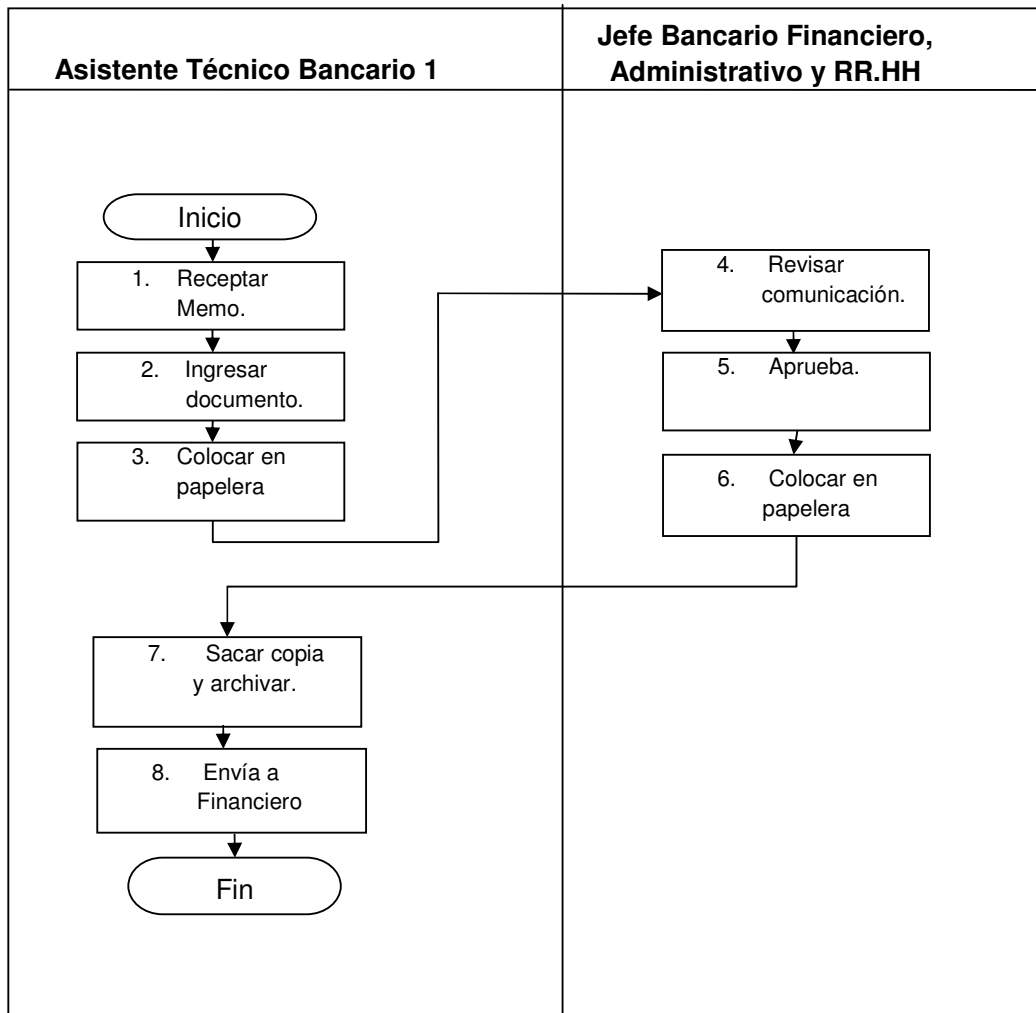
Asistente Técnico Bancario 1

Jefe Bancario Financiero, Administrativo y RR.HH

Inicio

1. Receptar Memo.

2. Ingresar documento.

3. Colocar en papelera

4. Revisar comunicación.

5. Aprueba.

6. Colocar en papelera

7. Sacar copia y archivar.

8. Envía a Financiero

Fin